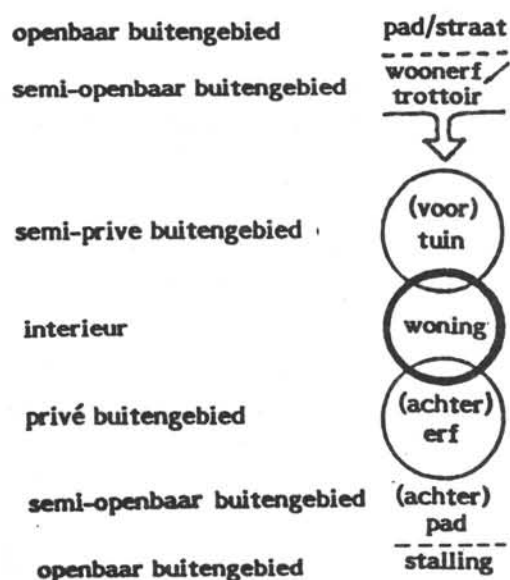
openbaar buitengebied

pad/straat

semi-openbaar buitengebied

woonerf/ trottoir

semi-prive buitengebied

(voor) tuin

interieur

woning

privé buitengebied

(achter) erf

semi-openbaar buitengebied

(achter) pad

openbaar buitengebied

stalling